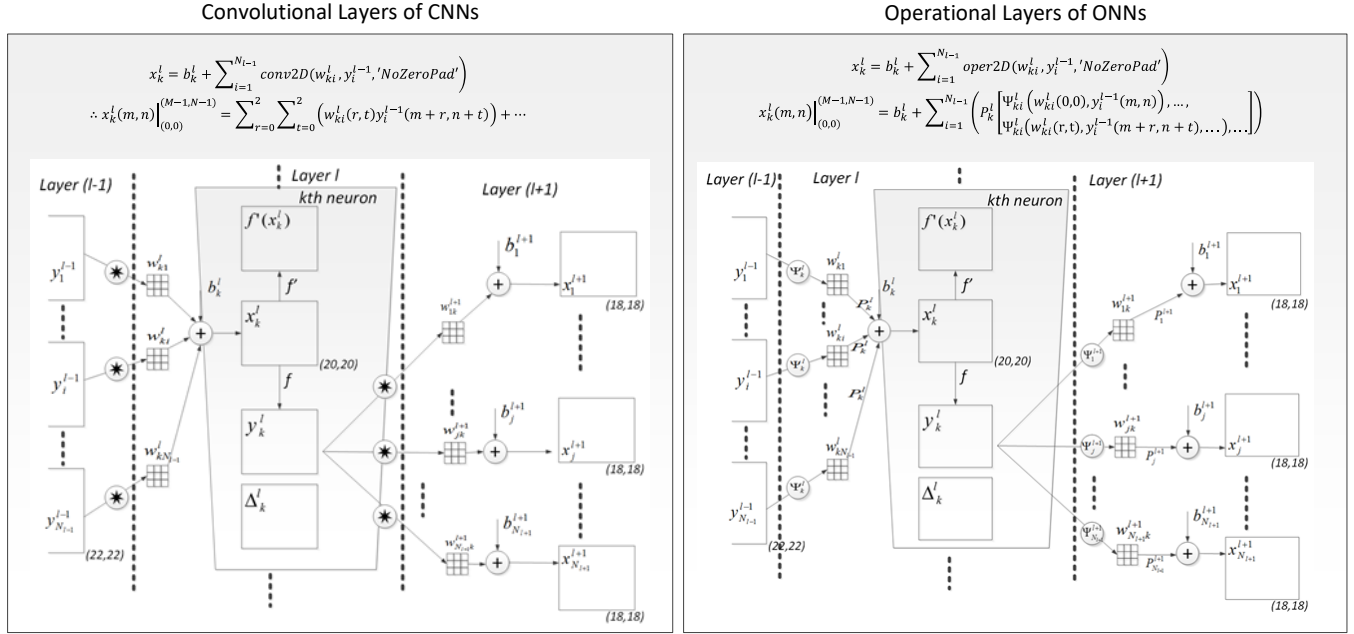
Convolutional Layers of CNNs

$x_k^l = b_k^l + \sum_{i=1}^{N_{l-1}} conv2D(w_{ki}^l, y_i^{l-1}, 'NoZeroPad')$

$\therefore x_k^l(m,n)\Big|_{(0,0)}^{(M-1,N-1)} = \sum_{r=0}^{2}\sum_{t=0}^{2}\left(w_{ki}^l(r,t)y_i^{l-1}(m+r,n+t)\right) + \cdots$

Layer (l-1)

Layer l

kth neuron

Layer (l+1)

$y_1^{l-1}$

$y_i^{l-1}$

$y_{N_{l-1}}^{l-1}$

(22,22)

$w_{k1}^l$

$w_{ki}^l$

$w_{kN_{l-1}}^l$

$b_k^l$

$f'(x_k^l)$

$f'$

$x_k^l$

(20,20)

$f$

$y_k^l$

$\Delta_k^l$

$w_{1k}^{l+1}$

$w_{jk}^{l+1}$

$w_{N_{l+1}k}^{l+1}$

$b_1^{l+1}$

$b_j^{l+1}$

$b_{N_{l+1}}^{l+1}$

$x_1^{l+1}$

(18,18)

$x_j^{l+1}$

(18,18)

$x_{N_{l+1}}^{l+1}$

(18,18)

Operational Layers of ONNs

$x_k^l = b_k^l + \sum_{i=1}^{N_{l-1}} oper2D(w_{ki}^l, y_i^{l-1}, 'NoZeroPad')$

$x_k^l(m,n)\Big|_{(0,0)}^{(M-1,N-1)} = b_k^l + \sum_{i=1}^{N_{l-1}}\left(P_k^l\begin{bmatrix}\Psi_{ki}^l\left(w_{ki}^l(0,0), y_i^{l-1}(m,n)\right), \dots, \\ \Psi_{ki}^l\left(w_{ki}^l(r,t), y_i^{l-1}(m+r,n+t), \dots\right), \dots\end{bmatrix}\right)$

Layer (l-1)

Layer l

kth neuron

Layer (l+1)

$y_1^{l-1}$

$y_i^{l-1}$

$y_{N_{l-1}}^{l-1}$

(22,22)

$\Psi_i^l$

$\Psi_i^l$

$\Psi_i^l$

$w_{k1}^l$

$w_{ki}^l$

$w_{kN_{l-1}}^l$

$P_k^l$

$P_k^l$

$P_k^l$

$b_k^l$

$f'(x_k^l)$

$f'$

$x_k^l$

(20,20)

$f$

$y_k^l$

$\Delta_k^l$

$\Psi_1^{l+1}$

$\Psi_j^{l+1}$

$\Psi_{N_{l+1}}^{l+1}$

$w_{1k}^{l+1}$

$w_{jk}^{l+1}$

$w_{N_{l+1}k}^{l+1}$

$P_1^{l+1}$

$P_j^{l+1}$

$P_{N_{l+1}}^{l+1}$

$b_1^{l+1}$

$b_j^{l+1}$

$b_{N_{l+1}}^{l+1}$

$x_1^{l+1}$

(18,18)

$x_j^{l+1}$

(18,18)

$x_{N_{l+1}}^{l+1}$

(18,18)